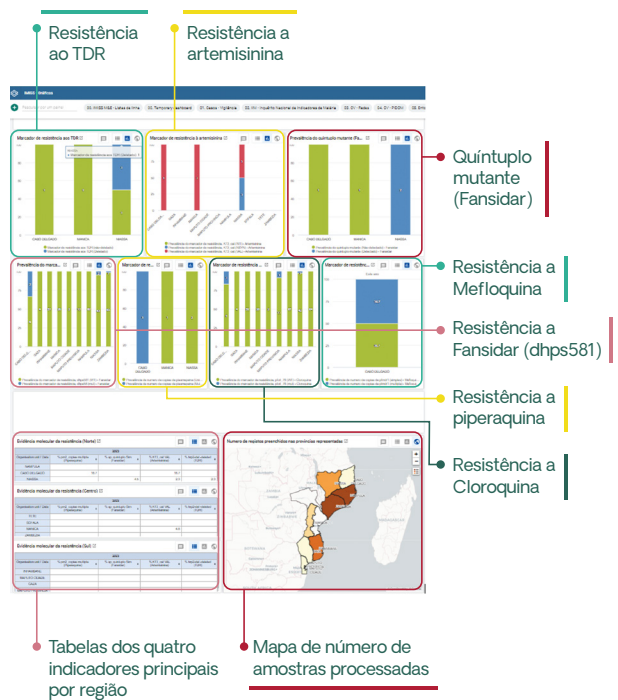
Resistência ao TDR

Resistência a artemisinina

Quíntuplo mutante (Fansidar)

Resistência a Mefloquina

Resistência a Fansidar (dhps581)

Resistência a piperaquina

Resistência a Cloroquina

Tabelas dos quatro indicadores principais por região

Mapa de número de amostras processadas

Marcador de resistência aos TDR

Marcador de resistência à artemisinina

Prevalência do quíntuplo mutante (Fa...

Prevalência do marca...

Marcador de re...

Marcador de resistê...

Marcador de resistê...

CABO DELGADO

MANICA

MAPUTO

Evidência molecular de resistência (Norte)

Evidência molecular de resistência (Centro)

Evidência molecular de resistência (Sul)

Número de registos preenchidos nas províncias representadas

NIASSA

CABO DELGADO

TETE

SOFALA

MANICA

ZAMBÉZIA

INHAMBANE

MAPUTO PROVÍNCIA

GAZA

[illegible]